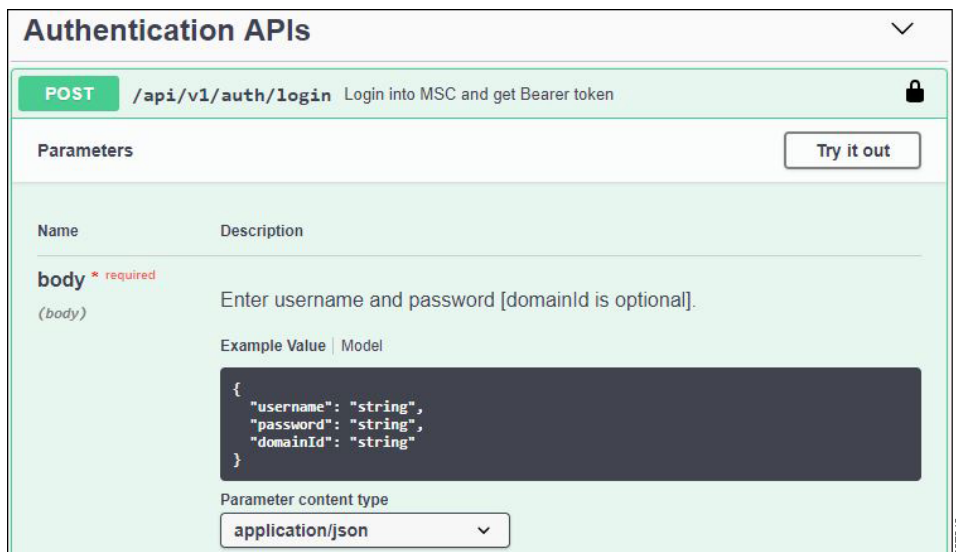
Authentication APIs

POST /api/v1/auth/login Login into MSC and get Bearer token

Parameters

Try it out

Name

Description

body * required
(body)

Enter username and password [domainId is optional].

Example Value | Model

{
"username": "string",
"password": "string",
"domainId": "string"
}

Parameter content type

application/json